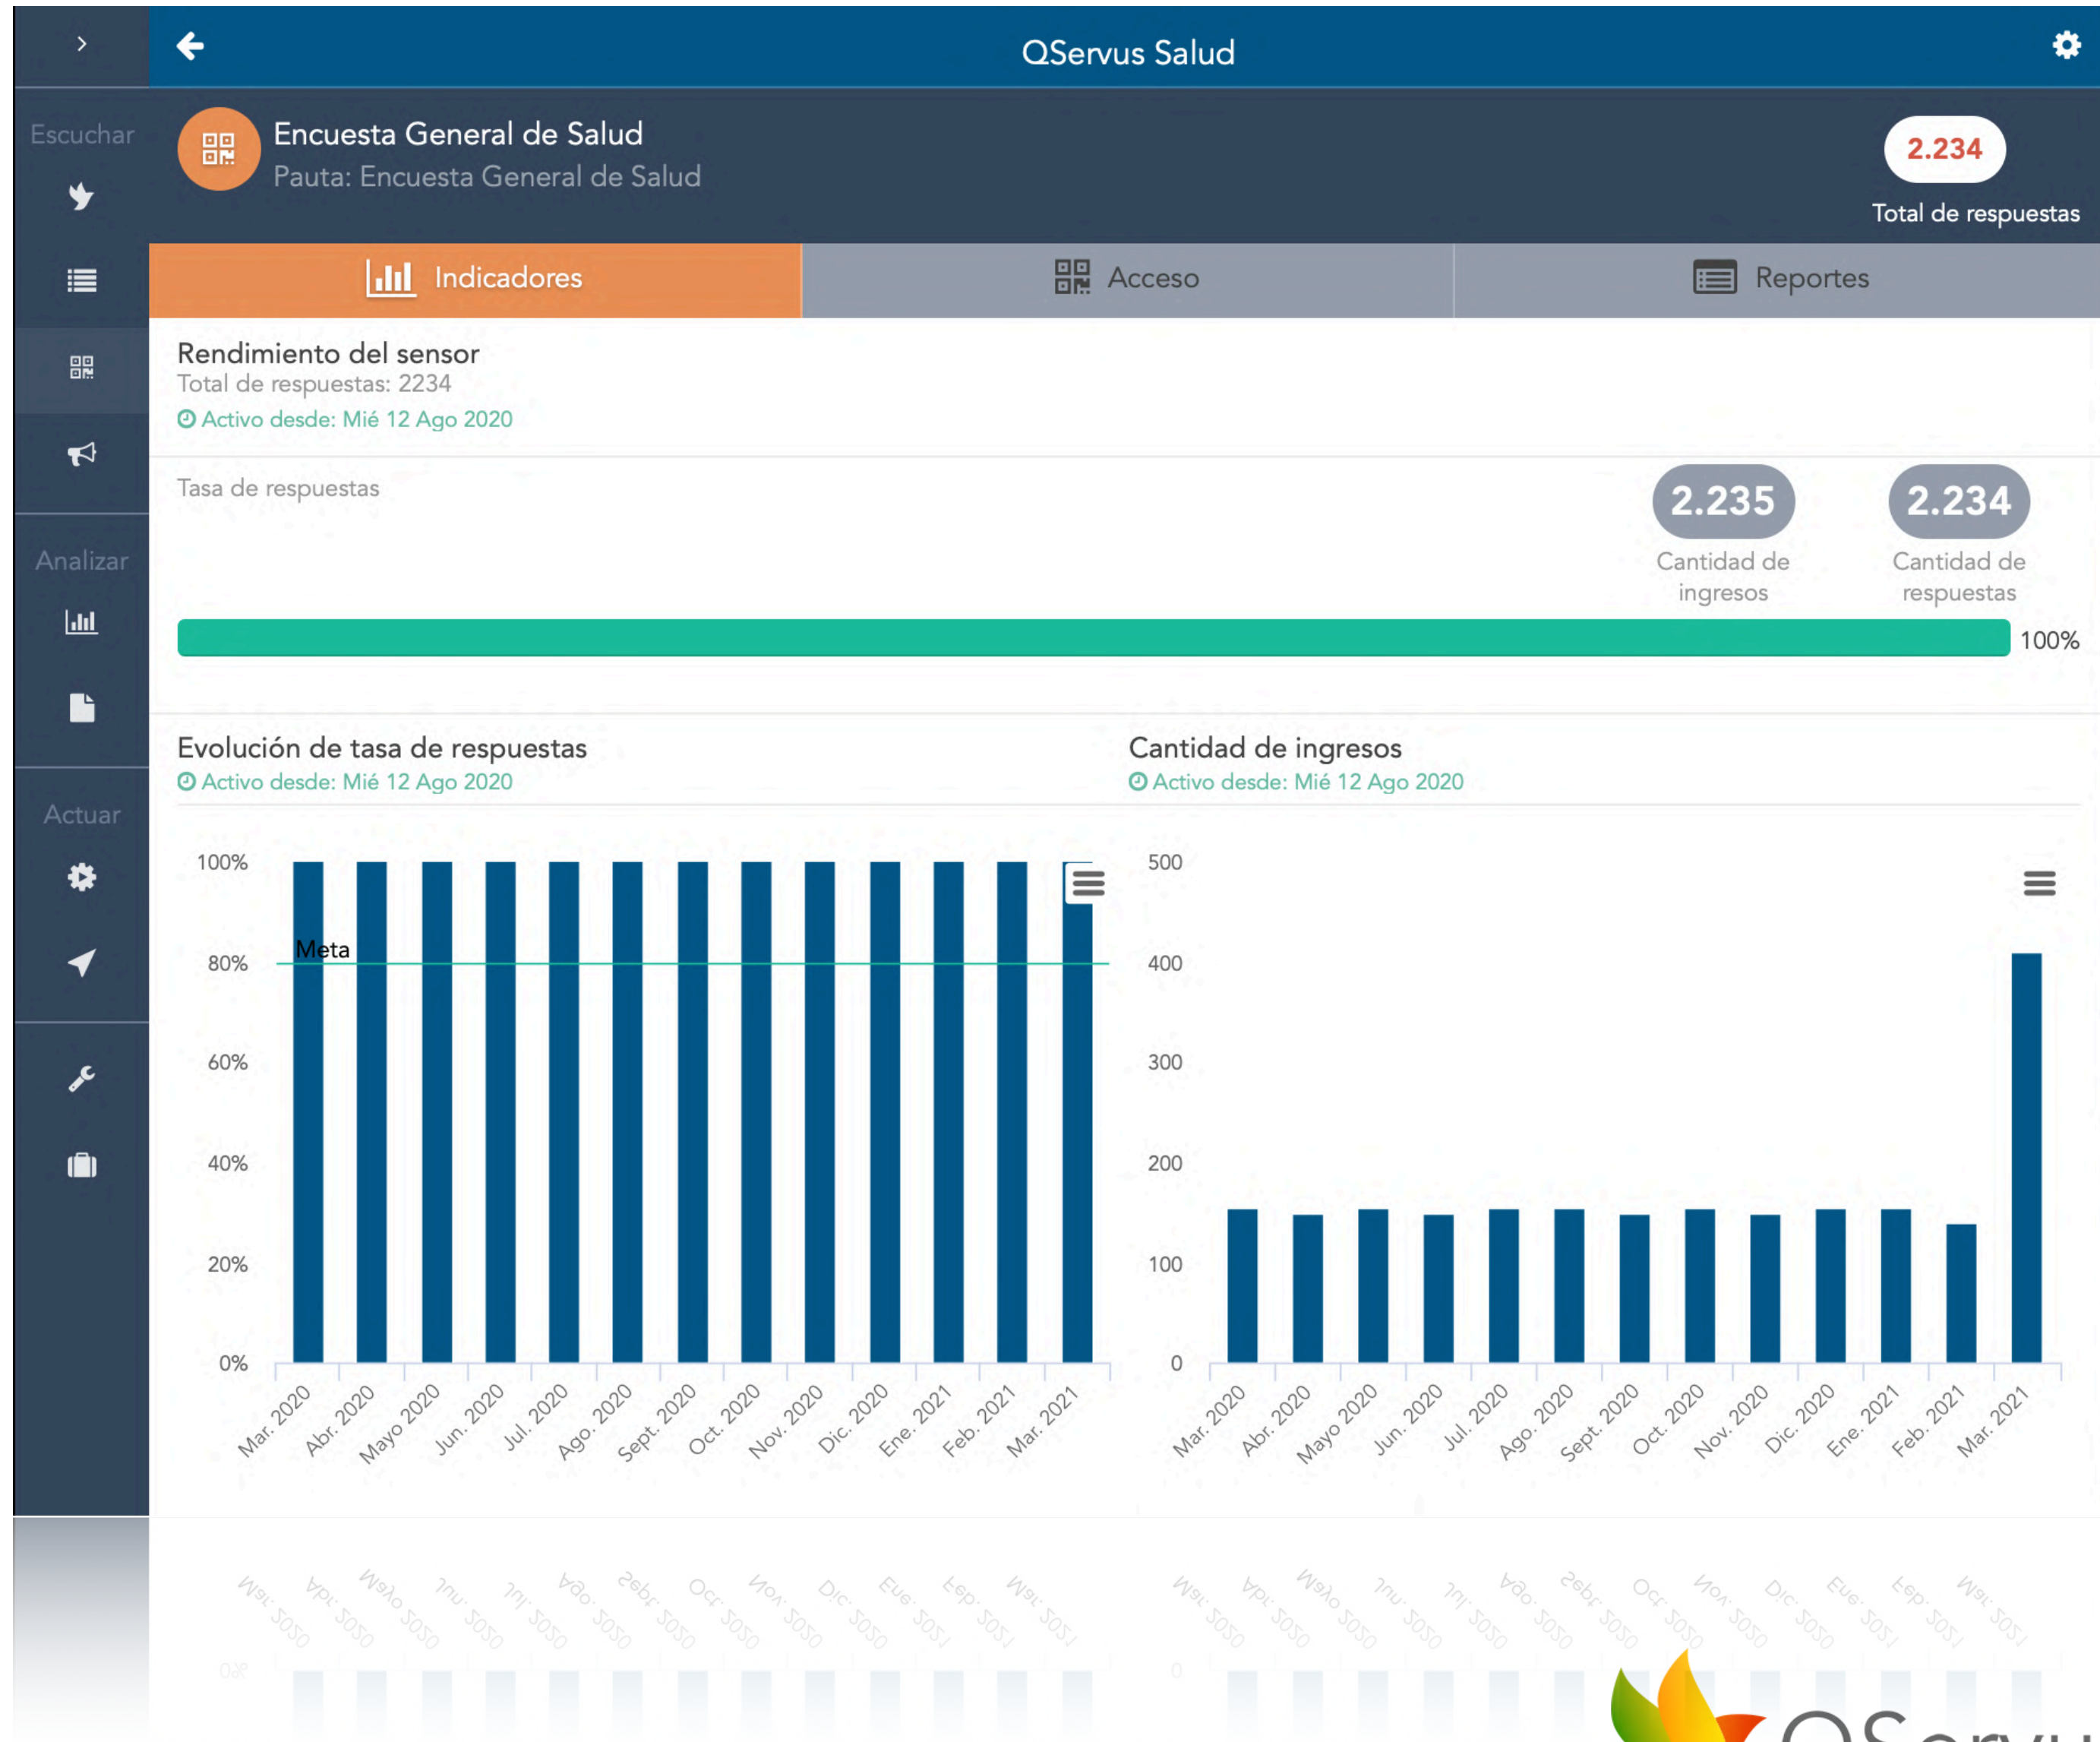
QServus Salud

Escuchar

Analizar

Actuar

Encuesta General de Salud
Pauta: Encuesta General de Salud

2.234
Total de respuestas

Indicadores | Acceso | Reportes

Rendimiento del sensor
Total de respuestas: 2234
Activo desde: Mié 12 Ago 2020

Tasa de respuestas

2.235
Cantidad de ingresos

2.234
Cantidad de respuestas

100%

Evolución de tasa de respuestas
Activo desde: Mié 12 Ago 2020

100%
80%
60%
40%
20%
0%
Meta

Mar. 2020 Abr. 2020 Mayo 2020 Jun. 2020 Jul. 2020 Ago. 2020 Sept. 2020 Oct. 2020 Nov. 2020 Dic. 2020 Ene. 2021 Feb. 2021 Mar. 2021

Cantidad de ingresos
Activo desde: Mié 12 Ago 2020

500
400
300
200
100
0

Mar. 2020 Abr. 2020 Mayo 2020 Jun. 2020 Jul. 2020 Ago. 2020 Sept. 2020 Oct. 2020 Nov. 2020 Dic. 2020 Ene. 2021 Feb. 2021 Mar. 2021

QServu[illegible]